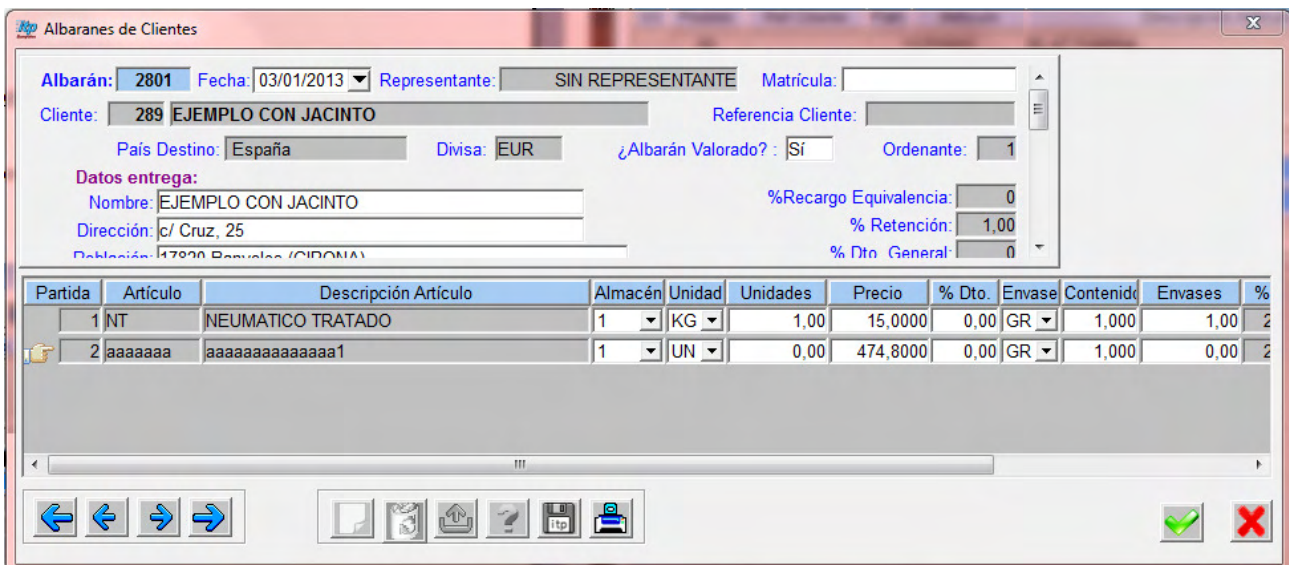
Albaranes de Clientes

Albarán: 2801 Fecha: 03/01/2013 Representante: SIN REPRESENTANTE Matrícula:

Cliente: 289 EJEMPLO CON JACINTO Referencia Cliente:

País Destino: España Divisa: EUR ¿Albarán Valorado? : Sí Ordenante: 1

Datos entrega:

Nombre: EJEMPLO CON JACINTO

Dirección: c/ Cruz, 25

%Recargo Equivalencia: 0

% Retención: 1,00

% Dto. General: 0

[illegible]

| Partida | Artículo | Descripción Artículo | Almacén | Unidad | Unidades | Precio | % Dto. | Envase | Contenid | Envases | % |
|---|---|---|---|---|---|---|---|---|---|---|---|
| 1 | NT | NEUMATICO TRATADO | 1 | KG | 1,00 | 15,0000 | 0,00 | GR | 1,000 | 1,00 | 2 |
| 2 | aaaaaaa | aaaaaaaaaaaaa1 | 1 | UN | 0,00 | 474,8000 | 0,00 | GR | 1,000 | 0,00 | 2 |

itp